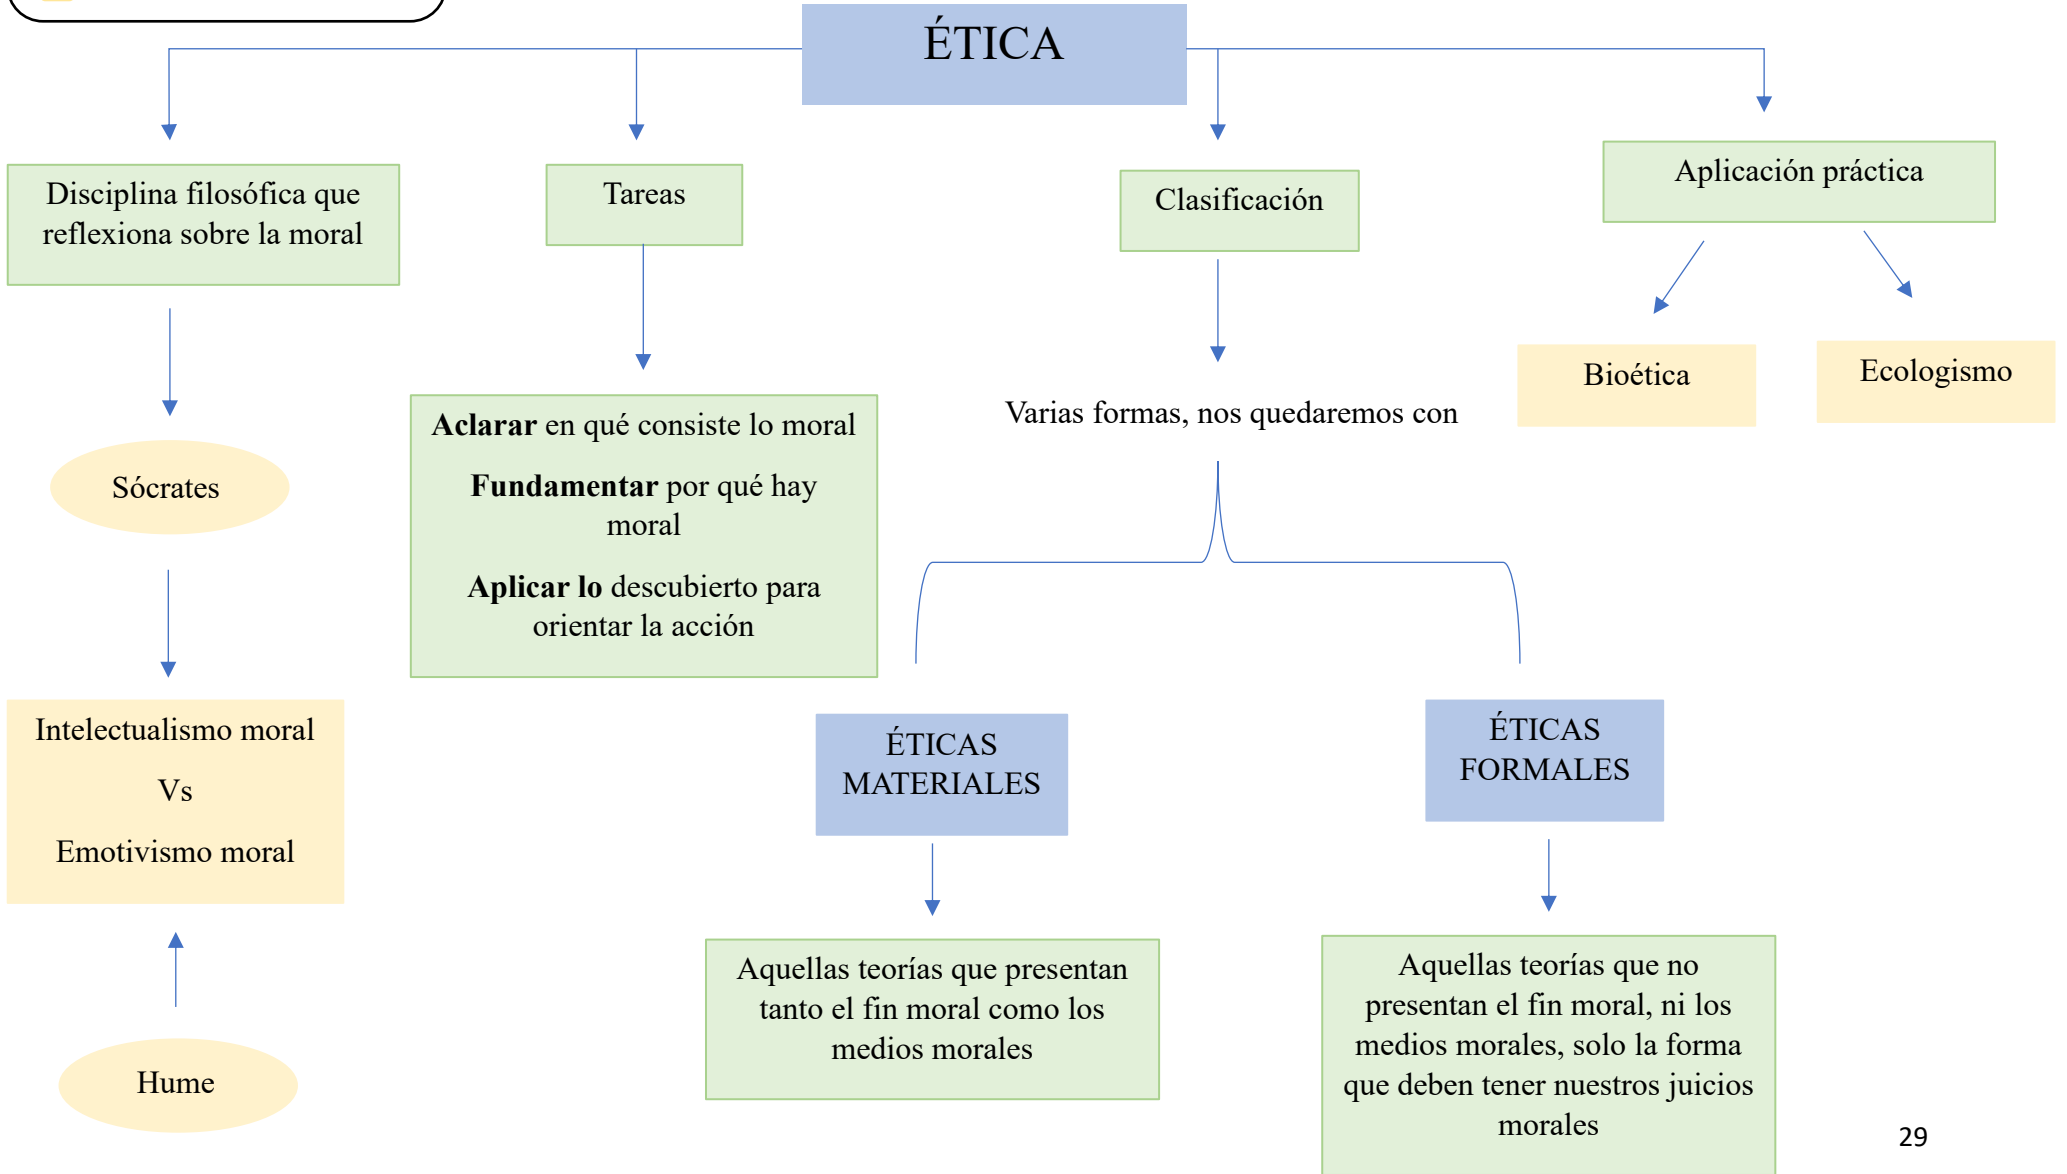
ÉTICA

Disciplina filosófica que reflexiona sobre la moral

Sócrates

Intelectualismo moral

Vs

Emotivismo moral

Hume

Tareas

**Aclarar** en qué consiste lo moral

**Fundamentar** por qué hay moral

**Aplicar lo** descubierto para orientar la acción

Clasificación

Varias formas, nos quedaremos con

ÉTICAS MATERIALES

Aquellas teorías que presentan tanto el fin moral como los medios morales

ÉTICAS FORMALES

Aquellas teorías que no presentan el fin moral, ni los medios morales, solo la forma que deben tener nuestros juicios morales

Aplicación práctica

Bioética

Ecologismo

29